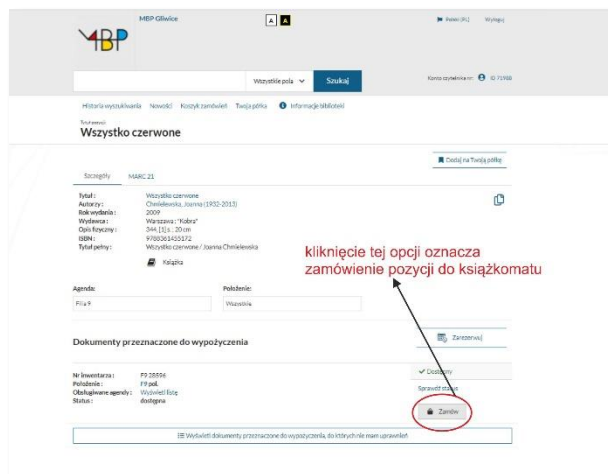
MBP Gliwice

A A

Polski (PL) Wyloguj

Wszystkie pola Szukaj

Konto czytelnika nr: ID 71988

Historia wyszukiwania Nowości Koszyk zamówień Twoja półka Informacje biblioteki

Tytuł pozycji
Wszystko czerwone

Dodaj na Twoją półkę

Szczegóły MARC 21

Tytuł: Wszystko czerwone
Autorzy: Chmielewska, Joanna (1932-2013)
Rok wydania: 2009
Wydawca: Warszawa : "Kobra"
Opis fizyczny: 344, [1] s. ; 20 cm
ISBN: 9788361455172
Tytuł pełny: Wszystko czerwone / Joanna Chmielewska

Książka

kliknięcie tej opcji oznacza zamówienie pozycji do książkomatu

Agenda: Filia 9
Położenie: Wszystkie

Dokumenty przeznaczone do wypożyczenia

Zarezerwuj

Nr inwentarza: F9 26596
Położenie: F9 pol.
Obsługiwane agendy: Wyświetl listę
Status: dostępna

Dostępny
Sprawdź status
Zamów

Wyświetl dokumenty przeznaczone do wypożyczenia, do których nie mam uprawnień